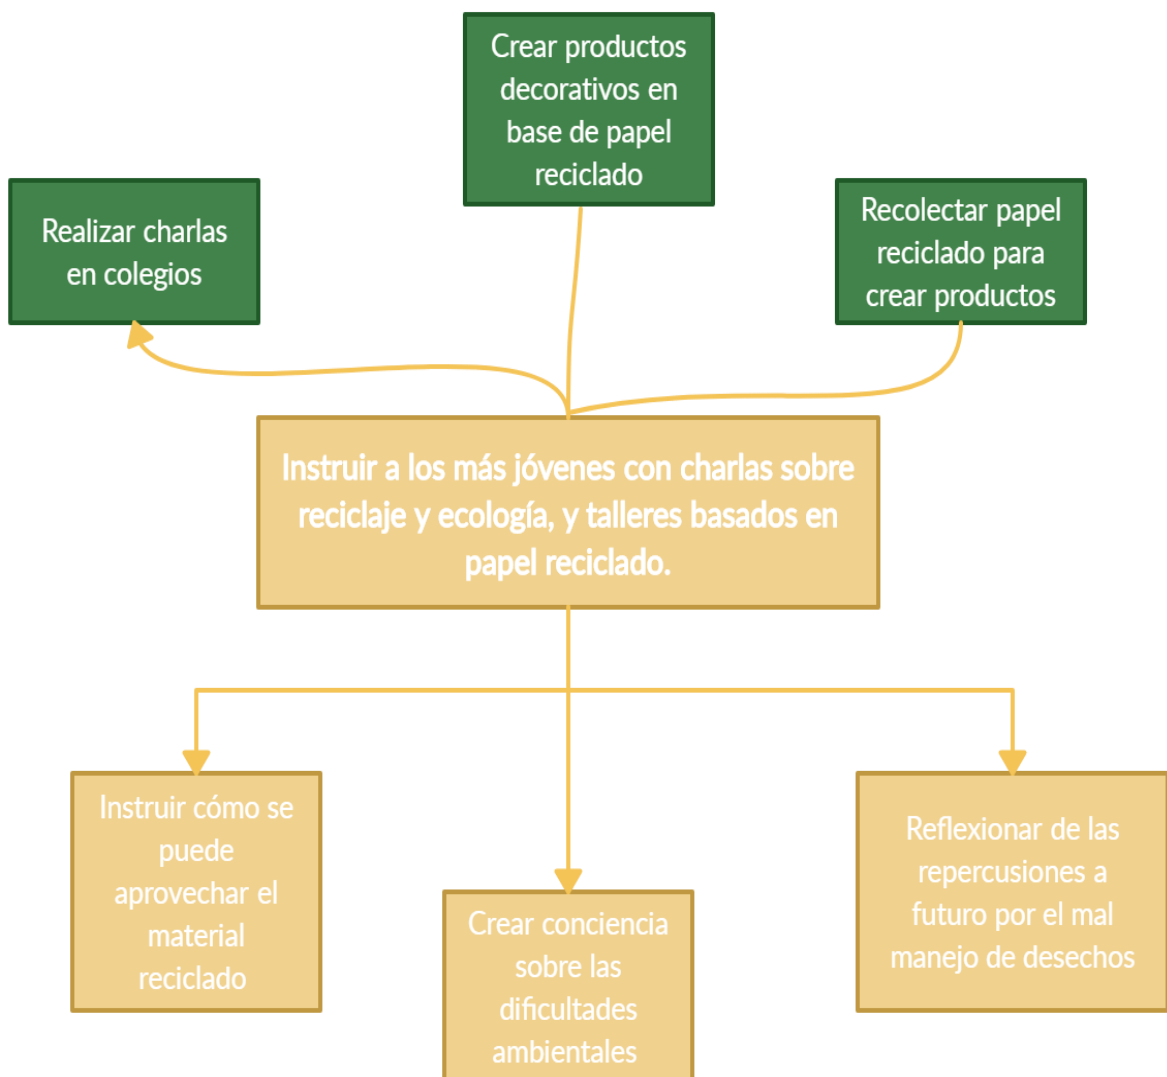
Crear productos decorativos en base de papel reciclado

Realizar charlas en colegios

Recolectar papel reciclado para crear productos

Instruir a los más jóvenes con charlas sobre reciclaje y ecología, y talleres basados en papel reciclado.

Instruir cómo se puede aprovechar el material reciclado

Crear conciencia sobre las dificultades ambientales

Reflexionar de las repercusiones a futuro por el mal manejo de desechos